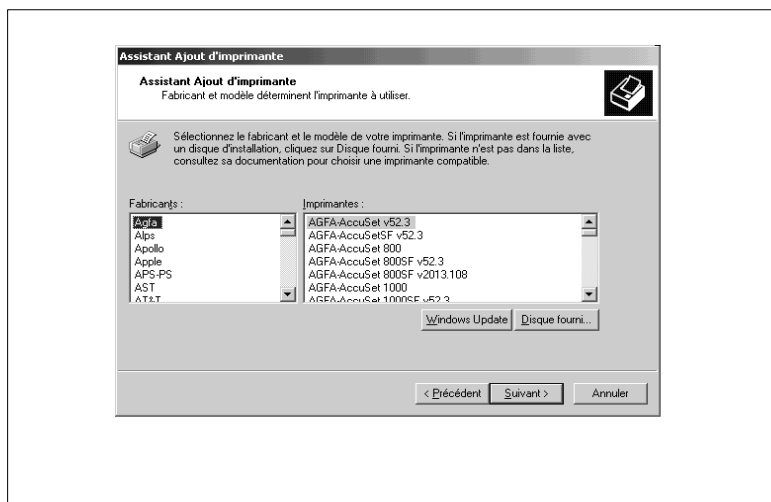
Assistant Ajout d'imprimante

Assistant Ajout d'imprimante
Fabricant et modèle déterminent l'imprimante à utiliser.

Sélectionnez le fabricant et le modèle de votre imprimante. Si l'imprimante est fournie avec un disque d'installation, cliquez sur Disque fourni. Si l'imprimante n'est pas dans la liste, consultez sa documentation pour choisir une imprimante compatible.

Fabricants :
Agfa
Alps
Apollo
Apple
APS-PS
AST
AT&T

Imprimantes :
AGFA-AccuSet v52.3
AGFA-AccuSetSF v52.3
AGFA-AccuSet 800
AGFA-AccuSet 800SF v52.3
AGFA-AccuSet 800SF v2013.108
AGFA-AccuSet 1000
AGFA-AccuSet 1000SF v52.3

Windows Update
Disque fourni...

< Précédent
Suivant >
Annuler